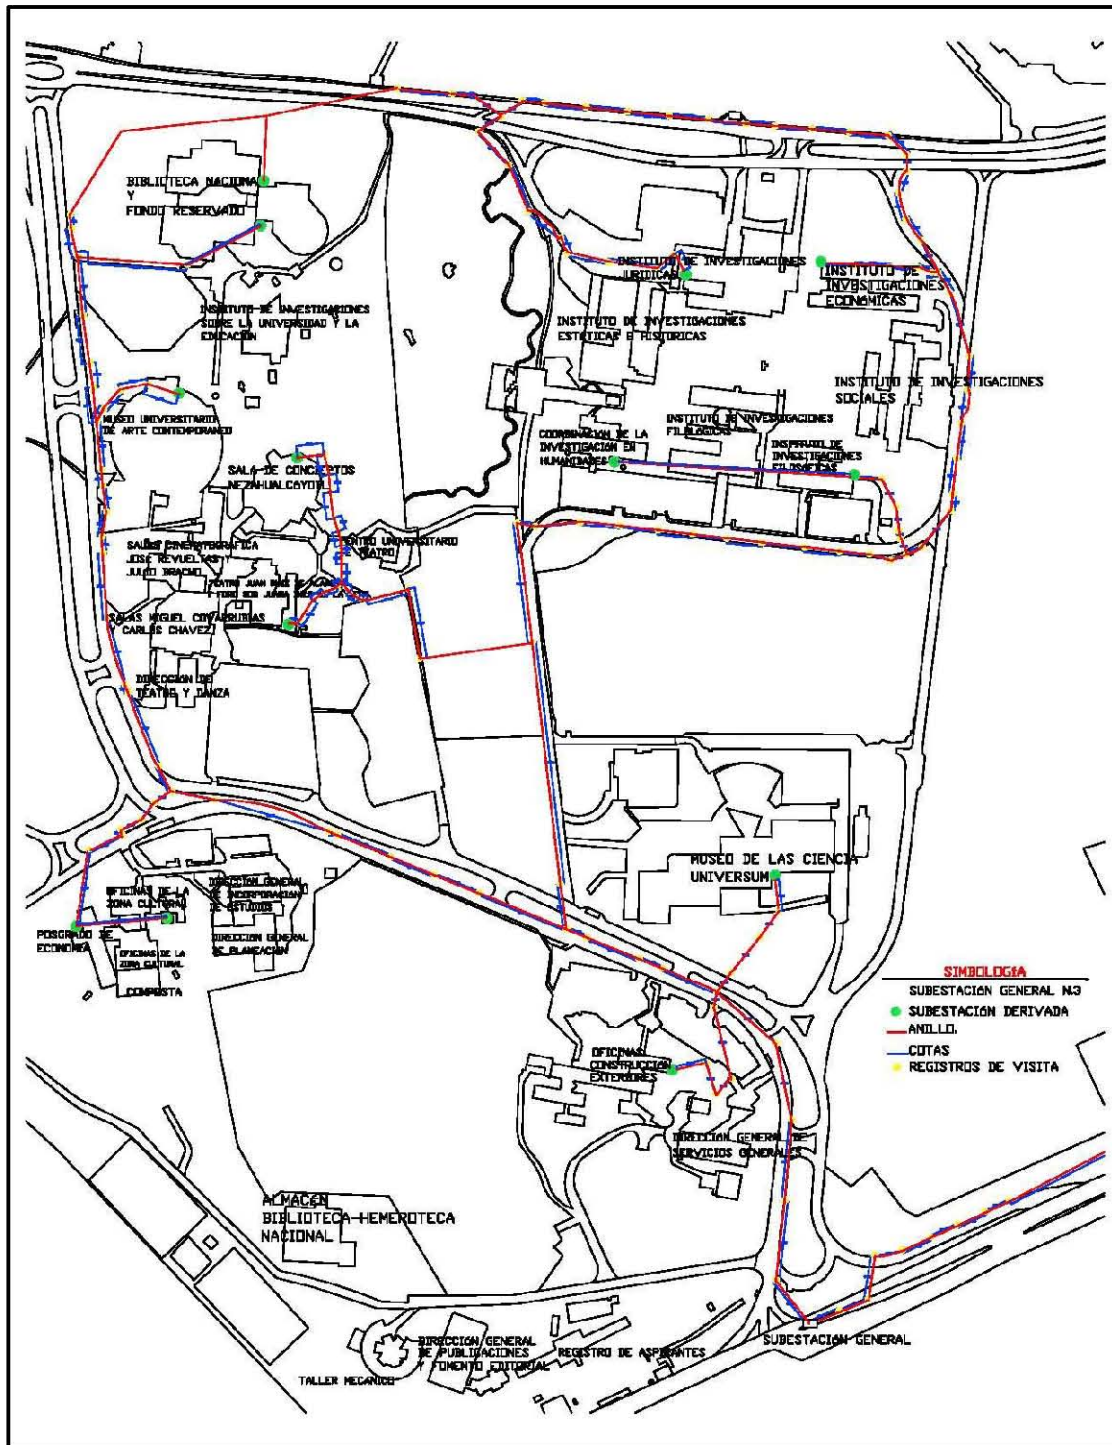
BIBLIOTECA NACIONAL
Y
FONDO RESERVADO

INSTITUTO DE INVESTIGACIONES SOBRE LA UNIVERSIDAD Y LA EDUCACIÓN

INSTITUTO DE INVESTIGACIONES JURÍDICAS

INSTITUTO DE INVESTIGACIONES ECONÓMICAS

INSTITUTO DE INVESTIGACIONES ESTÉTICAS E HISTÓRICAS

INSTITUTO DE INVESTIGACIONES SOCIALES

MUSEO UNIVERSITARIO DE ARTE CONTEMPORÁNEO

INSTITUTO DE INVESTIGACIONES FILOLÓGICAS

COORDINACIÓN DE LA INVESTIGACIÓN EN HUMANIDADES

INSTITUTO DE INVESTIGACIONES FILOSÓFICAS

SALA DE CONCIERTOS NEZAHUALCÓYOTL

SALAS CINEMATOGRÁFICAS JOSÉ REVUELTAS JULIO BRACHO

CENTRO UNIVERSITARIO DE TEATRO

TEATRO JUAN RUIZ DE ALARCÓN Y FORO SOR JUANA INÉS DE LA CRUZ

SALAS MIGUEL COVARRUBIAS CARLOS CHÁVEZ

DIRECCIÓN DE TEATRO Y DANZA

MUSEO DE LAS CIENCIA UNIVERSUM

OFICINAS DE LA ZONA CULTURAL

DIRECCIÓN GENERAL DE INCORPORACIÓN DE ESTUDIOS

POSGRADO DE ECONOMÍA

OFICINAS DE LA ZONA CULTURAL

DIRECCIÓN GENERAL DE PLANEACIÓN

COMPOSTA

SIMBOLOGÍA
SUBESTACIÓN GENERAL N.3
SUBESTACIÓN DERIVADA
ANILLO
COTAS
REGISTROS DE VISITA

OFICINAS CONSTRUCCIÓN EXTERIORES

DIRECCIÓN GENERAL DE SERVICIOS GENERALES

ALMACÉN BIBLIOTECA-HEMEROTECA NACIONAL

DIRECCIÓN GENERAL DE PUBLICACIONES Y FOMENTO EDITORIAL

REGISTRO DE ASPIRANTES

SUBESTACIÓN GENERAL

TALLER MECÁNICO